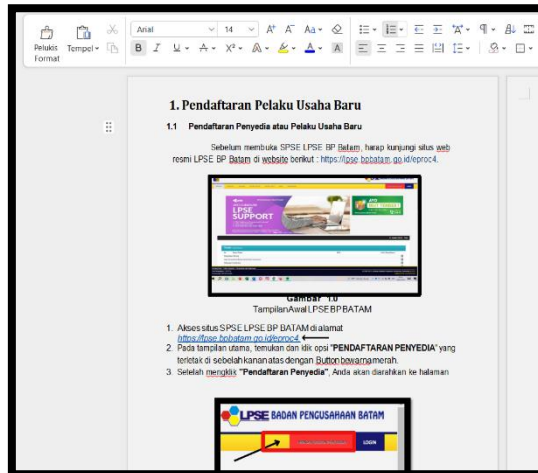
Pelukis Format
Tempel
Arial
14
B I U A X²

1. Pendaftaran Pelaku Usaha Baru

1.1 Pendaftaran Penyedia atau Pelaku Usaha Baru

Sebelum membuka SPSE LPSE BP Batam, harap kunjungi situs web resmi LPSE BP Batam di website berikut : https://lpse.bpbatam.go.id/eproc4.

LPSE SUPPORT

Gambar 1.0
TampilanAwalLPSEBPBATAM

1. Akses situs SPSE LPSE BP BATAM di alamat https://lpse.bpbatam.go.id/eproc4.
2. Pada tampilan utama, temukan dan klik opsi "PENDAFTARAN PENYEDIA" yang terletak di sebelah kanan atas dengan Button berwarna merah.
3. Setelah mengklik "Pendaftaran Penyedia", Anda akan diarahkan ke halaman

LPSE BADAN PENGUSAHAAN BATAM
LOGIN